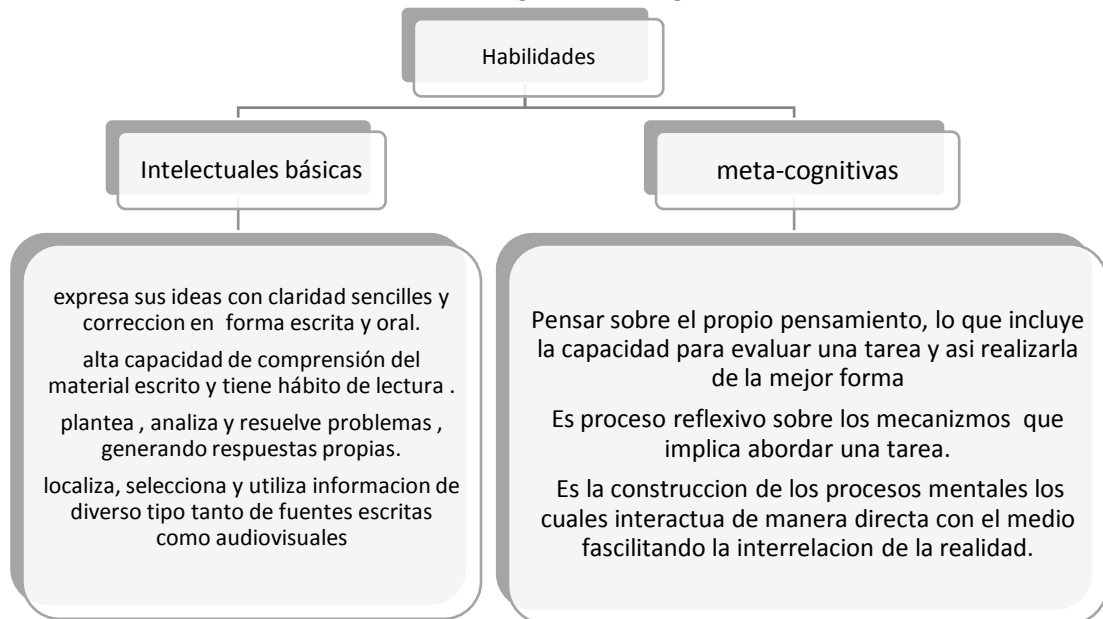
Habilidades

Intelectuales básicas

expresa sus ideas con claridad sencilles y correccion en forma escrita y oral.

alta capacidad de comprensión del material escrito y tiene hábito de lectura .

plantea , analiza y resuelve problemas , generando respuestas propias.

localiza, selecciona y utiliza informacion de diverso tipo tanto de fuentes escritas como audiovisuales

meta-cognitivas

Pensar sobre el propio pensamiento, lo que incluye la capacidad para evaluar una tarea y asi realizarla de la mejor forma

Es proceso reflexivo sobre los mecanizmos que implica abordar una tarea.

Es la construccion de los procesos mentales los cuales interactua de manera directa con el medio fascilitando la interrelacion de la realidad.